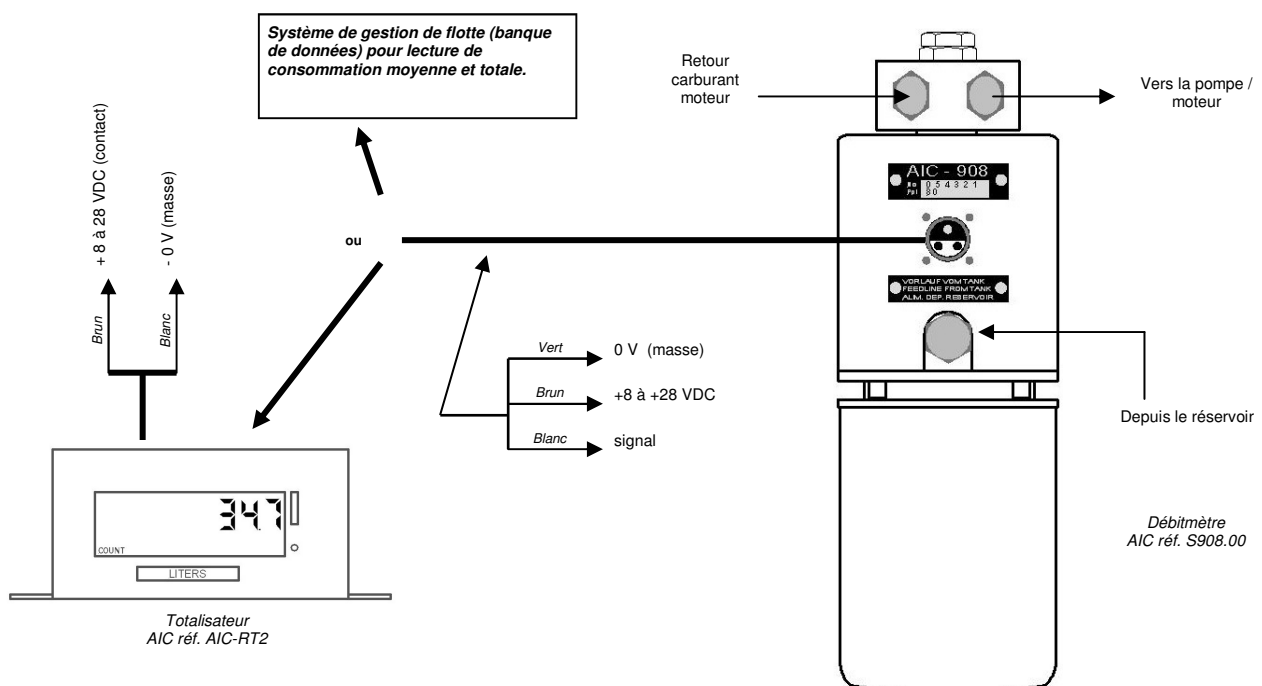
Système de gestion de flotte (banque de données) pour lecture de consommation moyenne et totale.

+ 8 à 28 VDC (contact)

- 0 V (masse)

Brun

Blanc

ou

Retour carburant moteur

Vers la pompe / moteur

AIC - 908

No 0 5 4 3 2 1
Pul 8 0

VORLAUF VOM TANK
FEEDLINE FROM TANK
ALIM. DEP. RESERVOIR

Vert
0 V (masse)

Brun
+8 à +28 VDC

Blanc
signal

Depuis le réservoir

347

COUNT

LITERS

Totalisateur
AIC réf. AIC-RT2

Débitmètre
AIC réf. S908.00